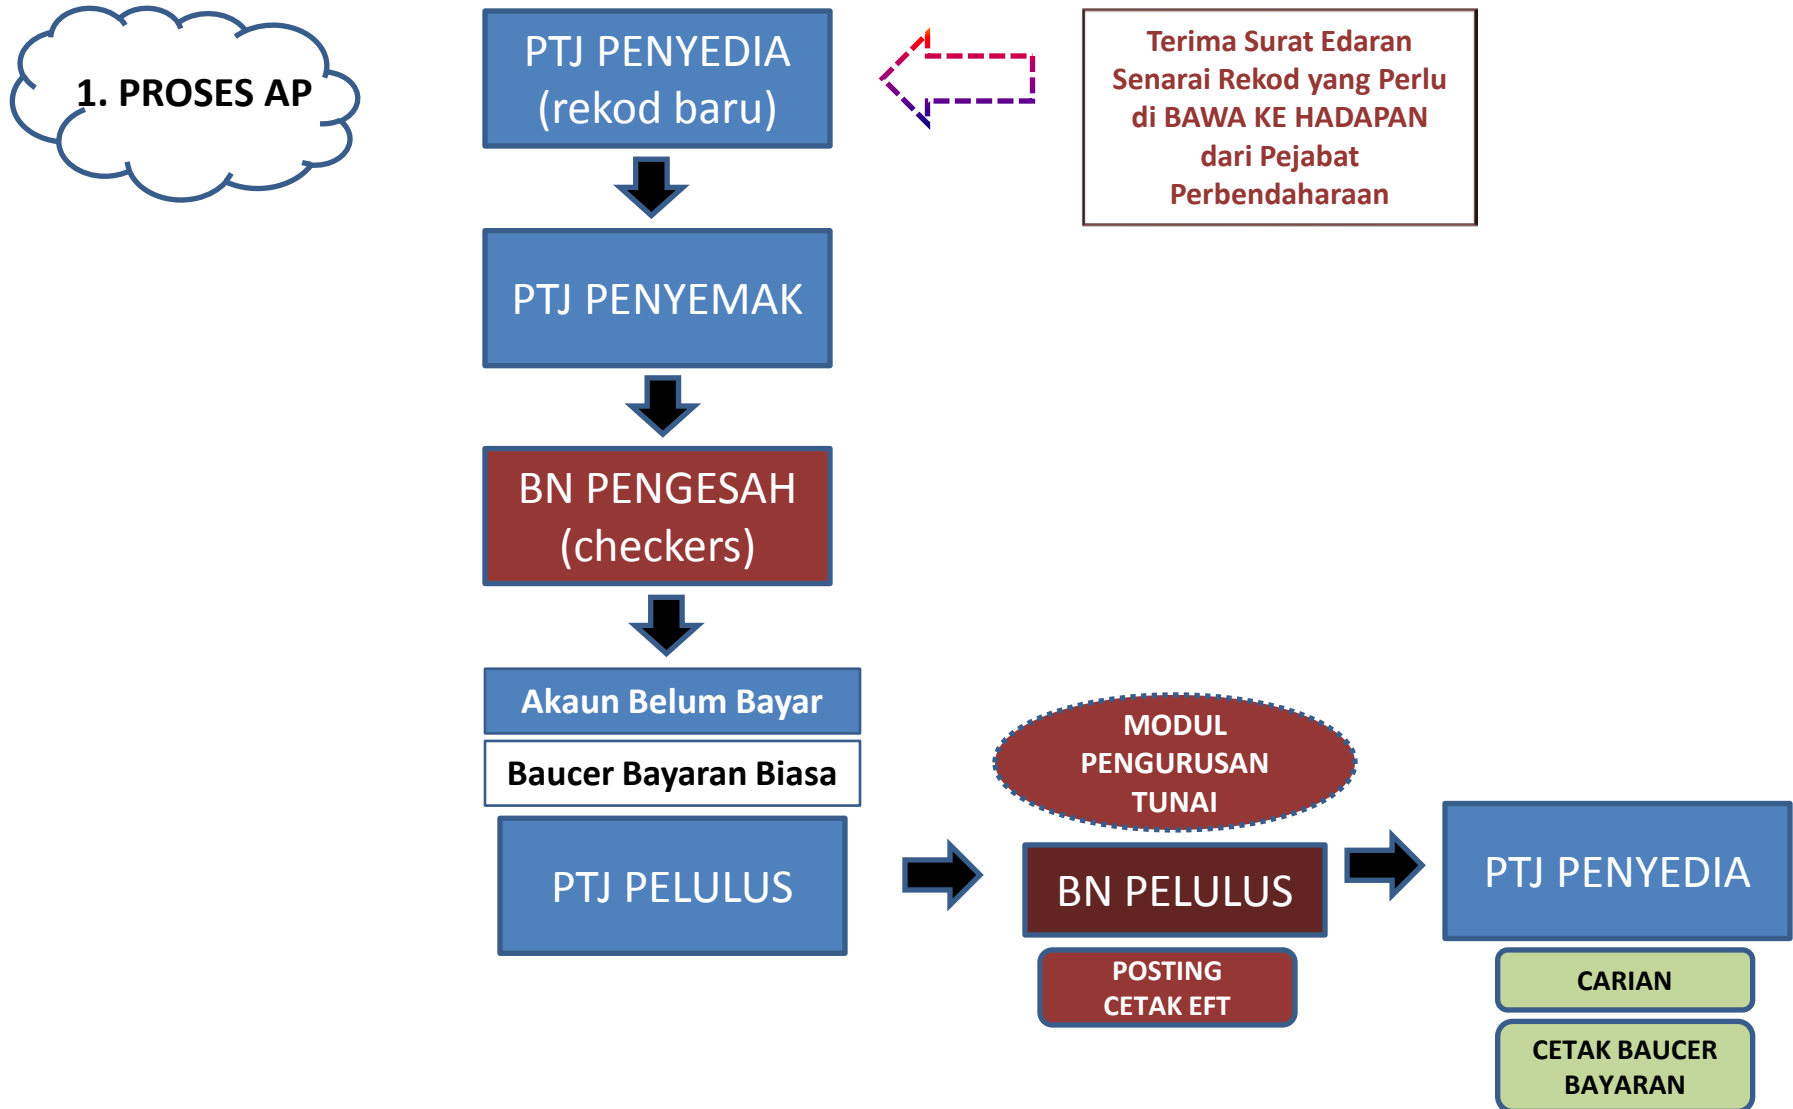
1. PROSES AP

PTJ PENYEDIA (rekod baru)

Terima Surat Edaran Senarai Rekod yang Perlu di BAWA KE HADAPAN dari Pejabat Perbendaharaan

PTJ PENYEMAK

BN PENGESAH (checkers)

Akaun Belum Bayar

Baucer Bayaran Biasa

PTJ PELULUS

MODUL PENGURUSAN TUNAI

BN PELULUS

POSTING CETAK EFT

PTJ PENYEDIA

CARIAN

CETAK BAUCER BAYARAN